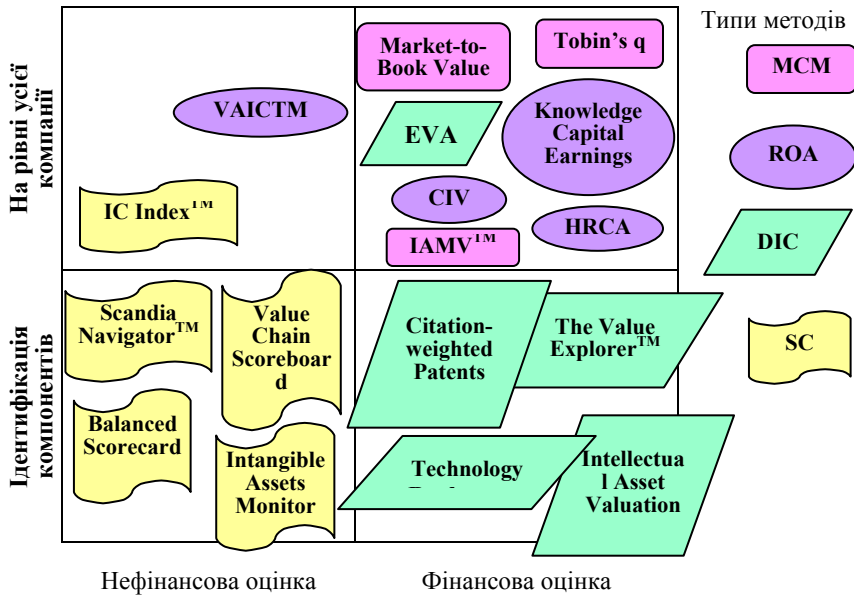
Типи методів

На рівні усієї компанії

Market-to-Book Value

Tobin's q

MCM

VAICTM

EVA

Knowledge Capital Earnings

ROA

IC Index™

CIV

HRCA

IAMV™

DIC

Ідентифікація компонентів

Scandia Navigator™

Value Chain Scoreboard

Citation-weighted Patents

The Value Explorer™

SC

Balanced Scorecard

Intangible Assets Monitor

Technology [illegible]

Intellectual Asset Valuation

Нефінансова оцінка

Фінансова оцінка